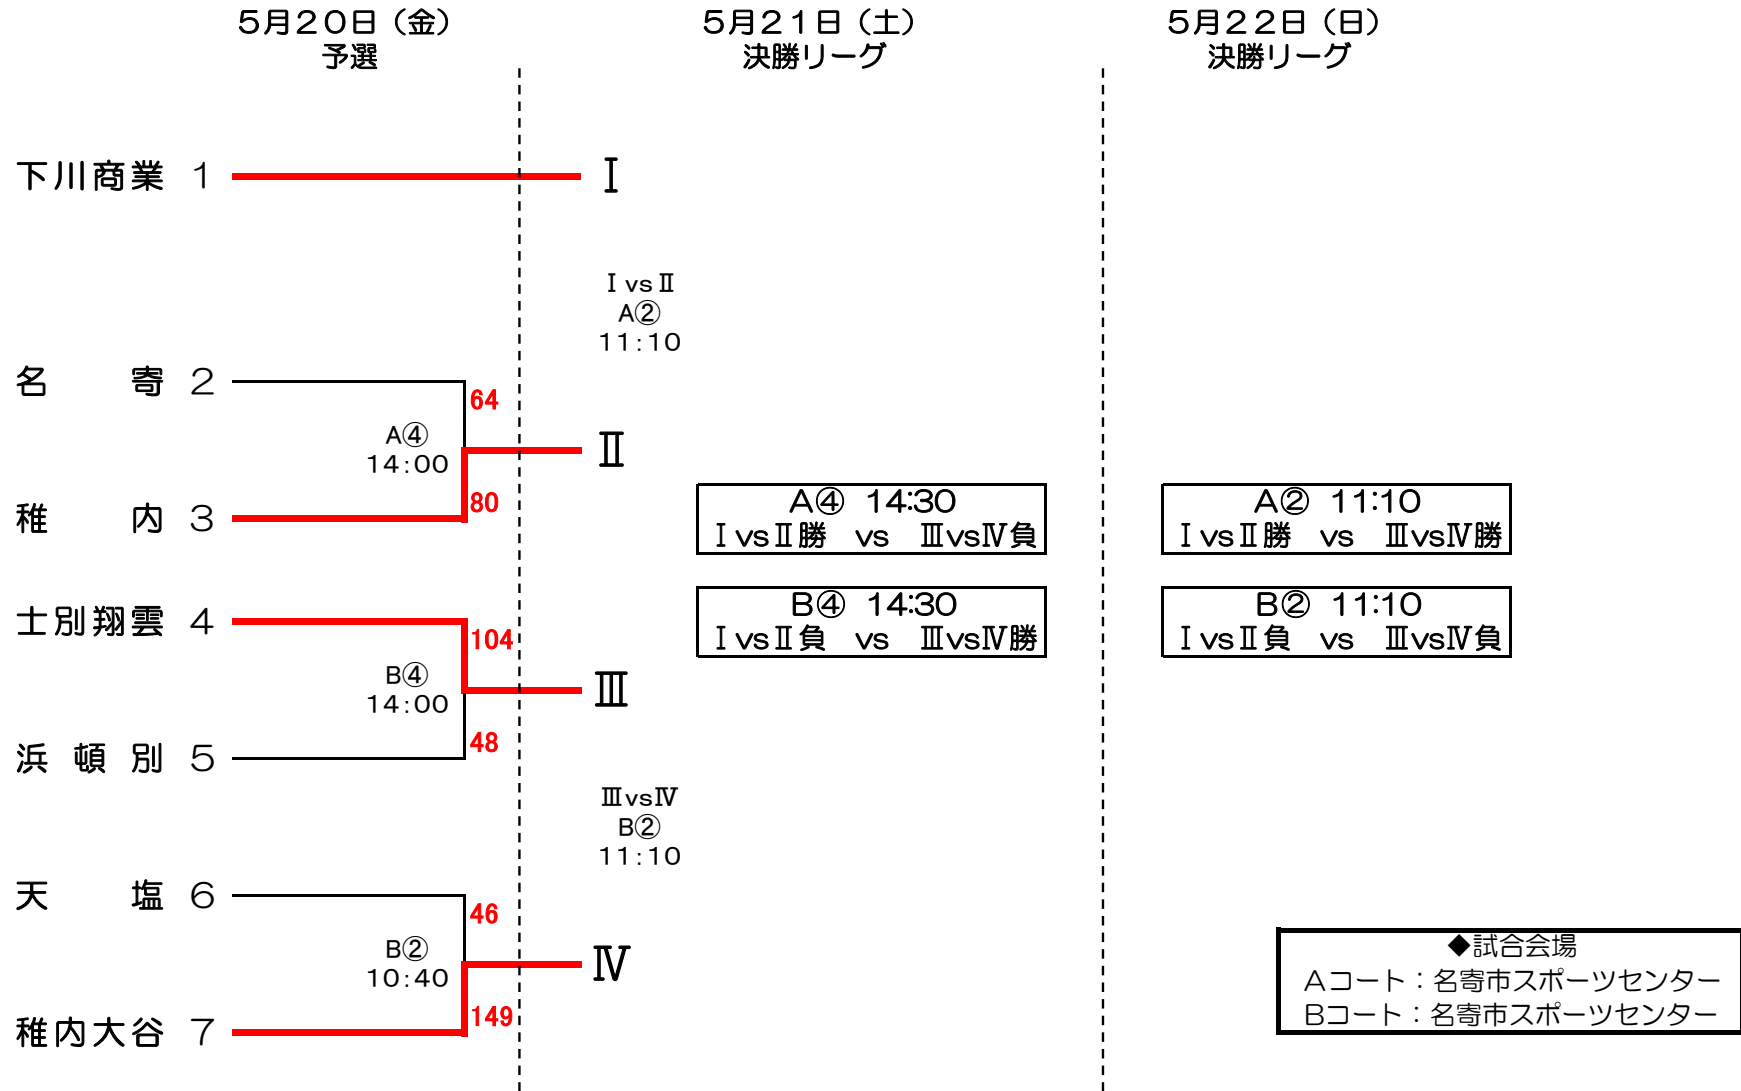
5月20日（金）
予選

5月21日（土）
決勝リーグ

5月22日（日）
決勝リーグ

下川商業 1

Ⅰ

Ⅰ vs Ⅱ
A②
11:10

名　寄 2

64

A④
14:00

Ⅱ

稚　内 3

80

A④ 14:30
Ⅰ vs Ⅱ 勝 vs Ⅲ vs Ⅳ 負

A② 11:10
Ⅰ vs Ⅱ 勝 vs Ⅲ vs Ⅳ 勝

士別翔雲 4

104

B④ 14:30
Ⅰ vs Ⅱ 負 vs Ⅲ vs Ⅳ 勝

B② 11:10
Ⅰ vs Ⅱ 負 vs Ⅲ vs Ⅳ 負

B④
14:00

Ⅲ

浜 頓 別 5

48

Ⅲ vs Ⅳ
B②
11:10

天　塩 6

46

B②
10:40

Ⅳ

稚内大谷 7

149

◆試合会場
Aコート：名寄市スポーツセンター
Bコート：名寄市スポーツセンター